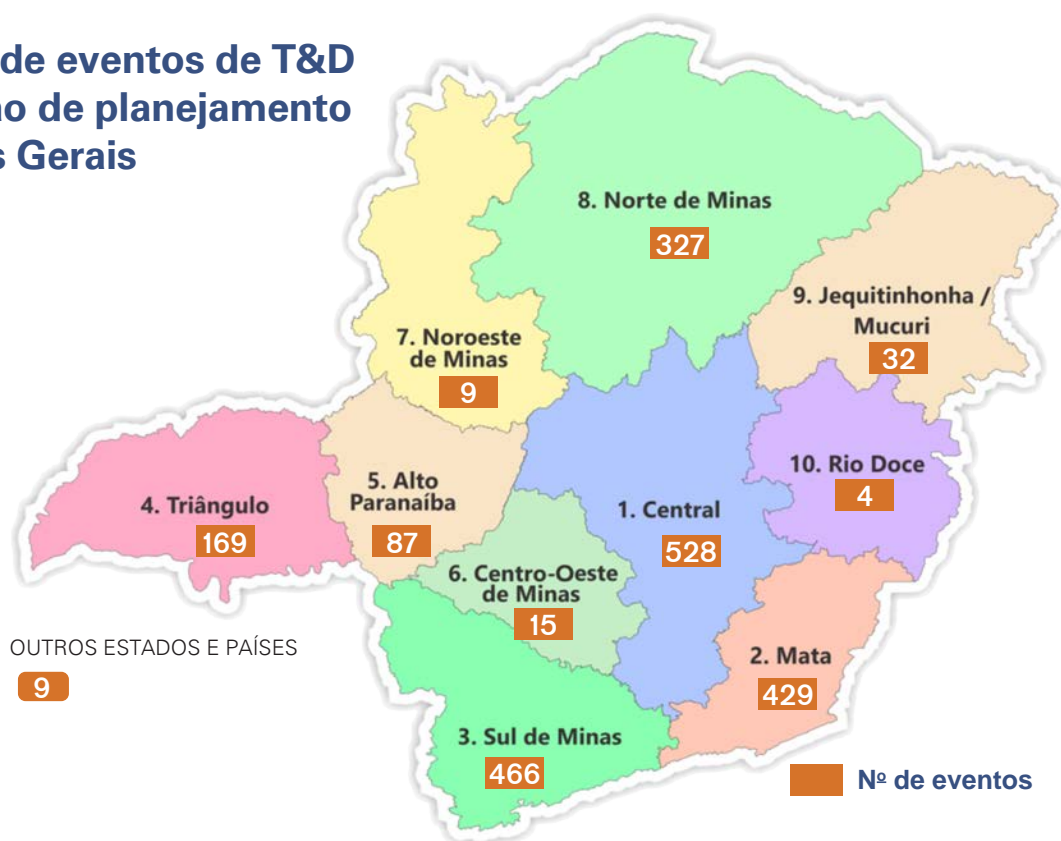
de eventos de T&D
no de planejamento
s Gerais

8. Norte de Minas
327

9. Jequitinhonha / Mucuri
32

7. Noroeste de Minas
9

10. Rio Doce
4

4. Triângulo
169

5. Alto Paranaíba
87

1. Central
528

6. Centro-Oeste de Minas
15

OUTROS ESTADOS E PAÍSES
9

2. Mata
429

3. Sul de Minas
466

Nº de eventos